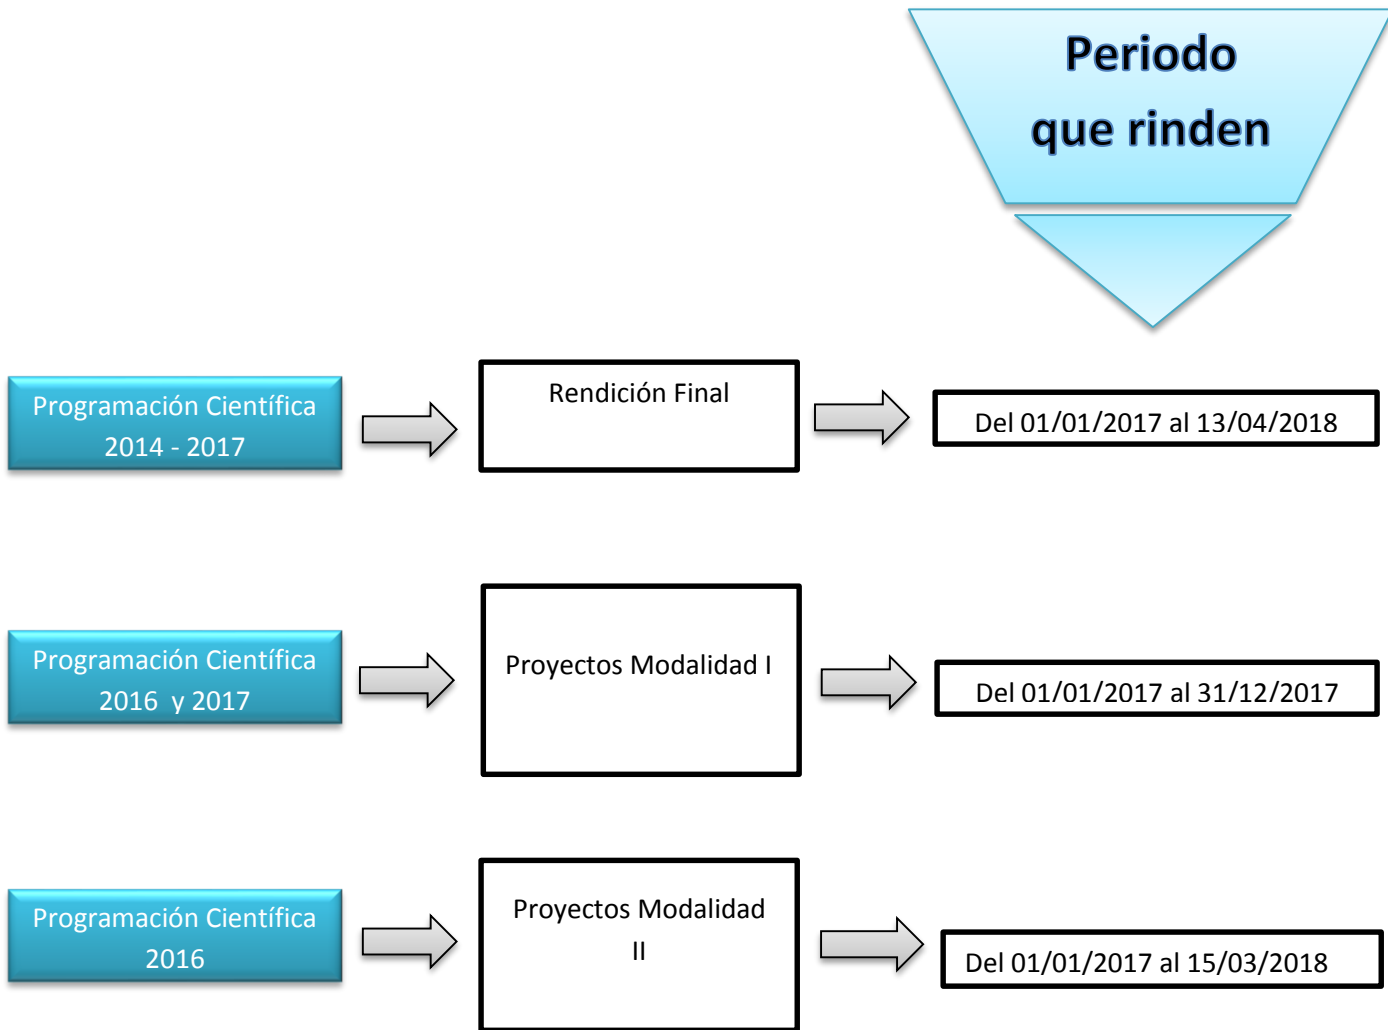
Periodo que rinden

Programación Científica 2014 - 2017

Rendición Final

Del 01/01/2017 al 13/04/2018

Programación Científica 2016 y 2017

Proyectos Modalidad I

Del 01/01/2017 al 31/12/2017

Programación Científica 2016

Proyectos Modalidad II

Del 01/01/2017 al 15/03/2018